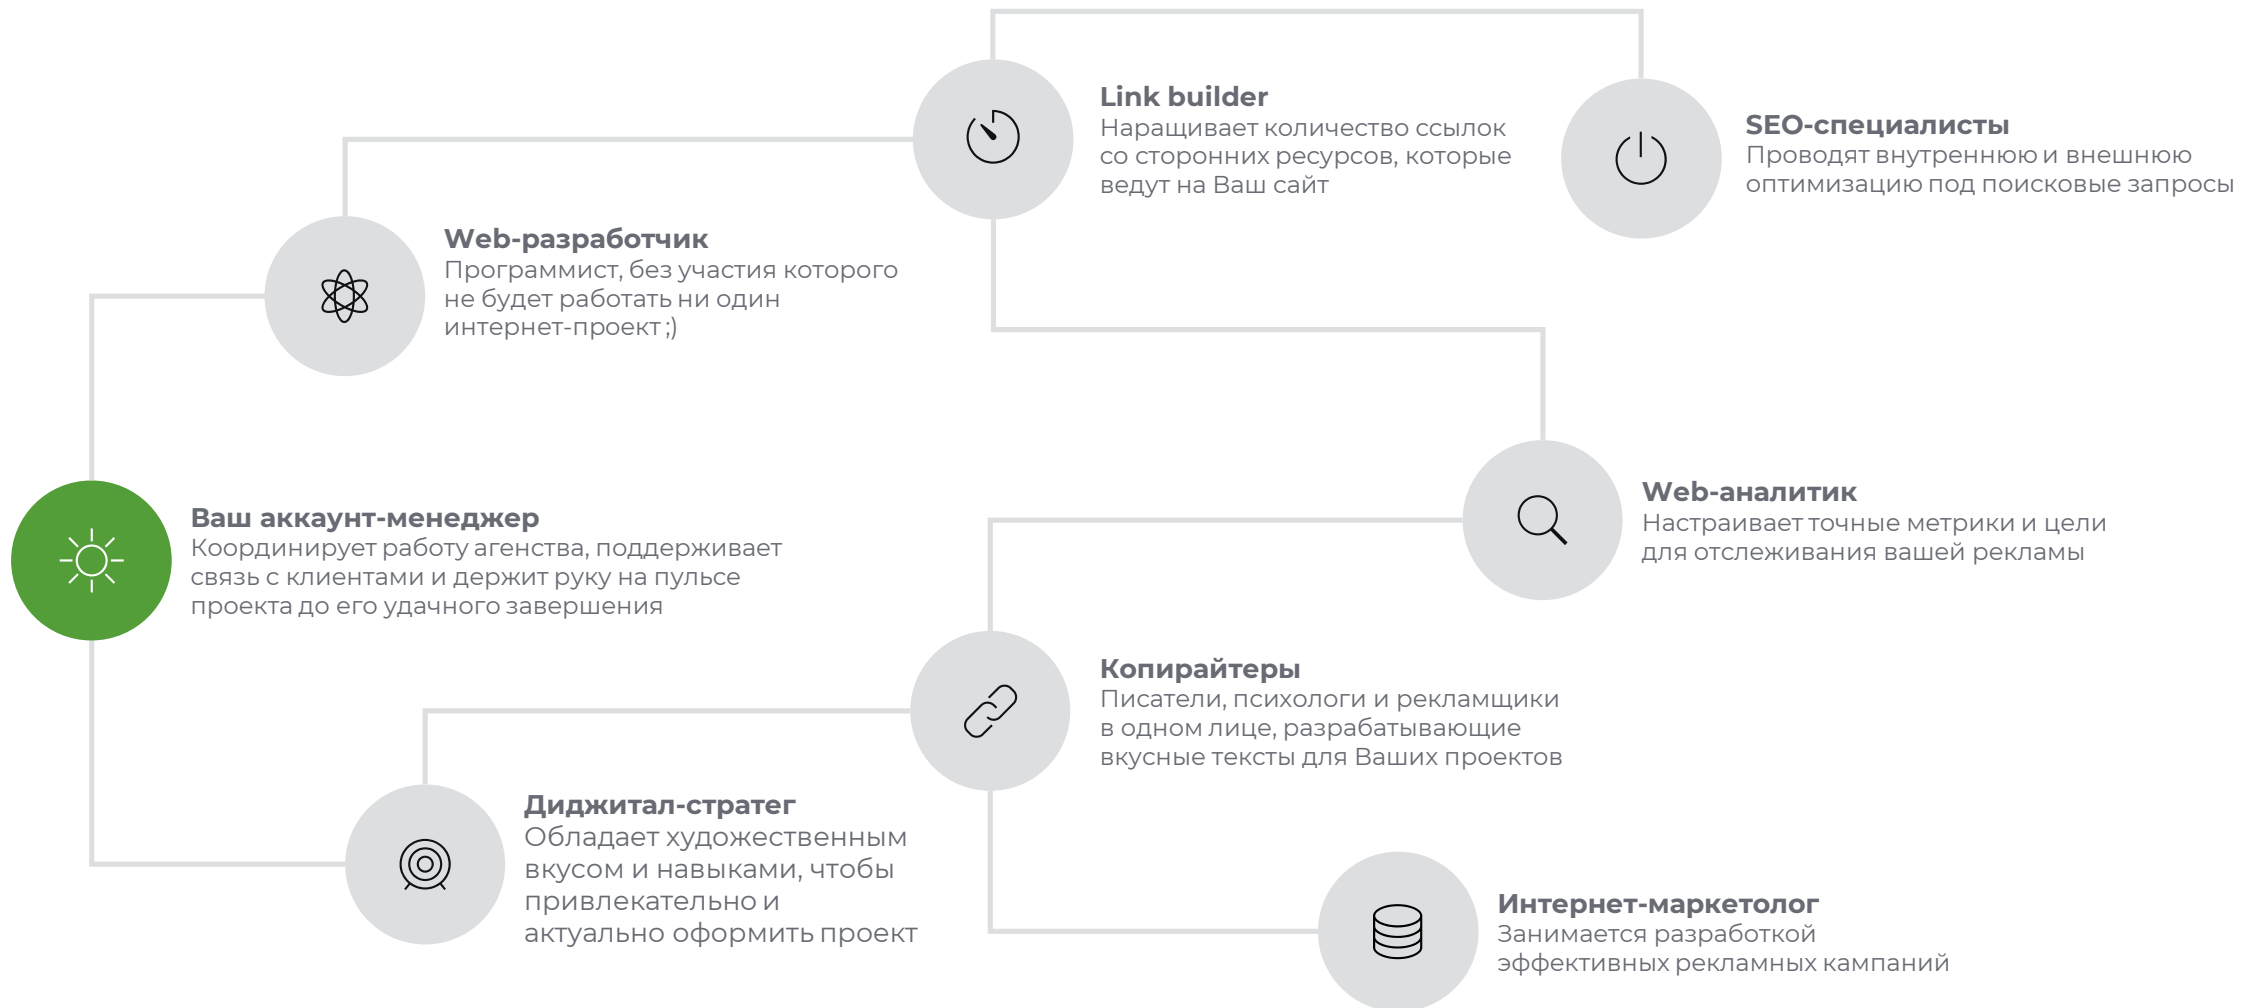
Link builder
Наращивает количество ссылок со сторонних ресурсов, которые ведут на Ваш сайт

SEO-специалисты
Проводят внутреннюю и внешнюю оптимизацию под поисковые запросы

Web-разработчик
Программист, без участия которого не будет работать ни один интернет-проект ;)

Web-аналитик
Настраивает точные метрики и цели для отслеживания вашей рекламы

Ваш аккаунт-менеджер
Координирует работу агенства, поддерживает связь с клиентами и держит руку на пульсе проекта до его удачного завершения

Копирайтеры
Писатели, психологи и рекламщики в одном лице, разрабатывающие вкусные тексты для Ваших проектов

Диджитал-стратег
Обладает художественным вкусом и навыками, чтобы привлекательно и актуально оформить проект

Интернет-маркетолог
Занимается разработкой эффективных рекламных кампаний